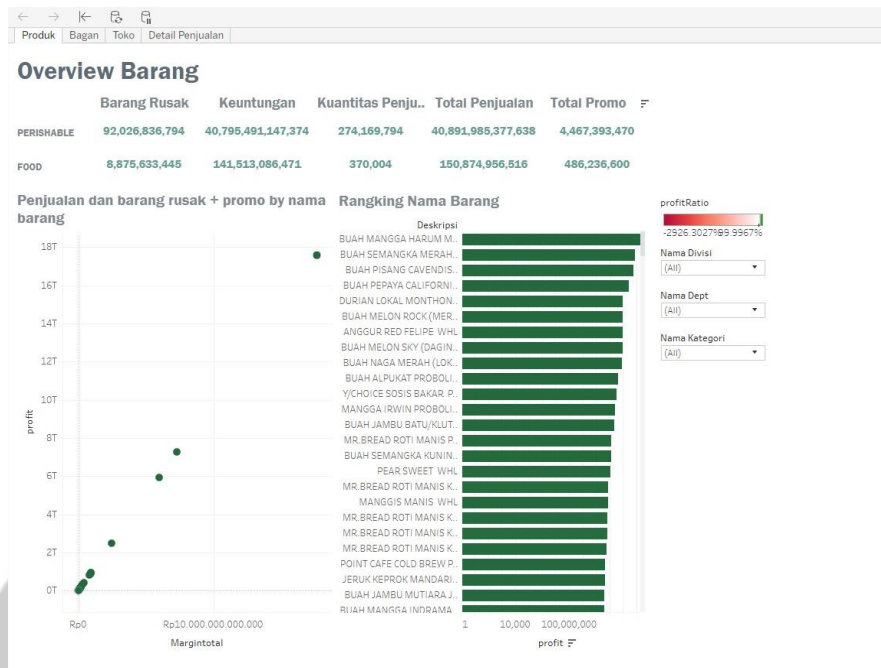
Produk | Bagan | Toko | Detail Penjualan

Overview Barang

| | Barang Rusak | Keuntungan | Kuantitas Penju.. | Total Penjualan | Total Promo |
|---|---|---|---|---|---|
| PERISHABLE | 92,026,836,794 | 40,795,491,147,374 | 274,169,794 | 40,891,985,377,638 | 4,467,393,470 |
| FOOD | 8,875,633,445 | 141,513,086,471 | 370,004 | 150,874,956,516 | 486,236,600 |

Penjualan dan barang rusak + promo by nama barang

18T
16T
14T
12T
10T
8T
6T
4T
2T
0T
profit
Rp0
Rp10.000.000.000.000
Margintotal

Rangking Nama Barang

Deskripsi
BUAH MANGGA HARUM M..
BUAH SEMANGKA MERAH..
BUAH PISANG CAVENDIS..
BUAH PEPAYA CALIFORNI..
DURIAN LOKAL MONTHON..
BUAH MELON ROCK (MER..
ANGGUR RED FELIPE WHL
BUAH MELON SKY (DAGIN..
BUAH NAGA MERAH (LOK..
BUAH ALPUKAT PROBOLI..
Y/CHOICE SOSIS BAKAR P..
MANGGA IRWIN PROBOLI..
BUAH JAMBU BATU/KLUT..
MR.BREAD ROTI MANIS P..
BUAH SEMANGKA KUNIN..
PEAR SWEET WHL
MR.BREAD ROTI MANIS K..
MANGGIS MANIS WHL
MR.BREAD ROTI MANIS K..
MR.BREAD ROTI MANIS K..
MR.BREAD ROTI MANIS K..
POINT CAFE COLD BREW P..
JERUK KEPROK MANDARI..
BUAH JAMBU MUTIARA J..
BUAH MANGGA INDRAMA..
1
10,000
100,000,000
profit

profitRatio
-2926.3027%
99.9967%
Nama Divisi
(All)
Nama Dept
(All)
Nama Kategori
(All)